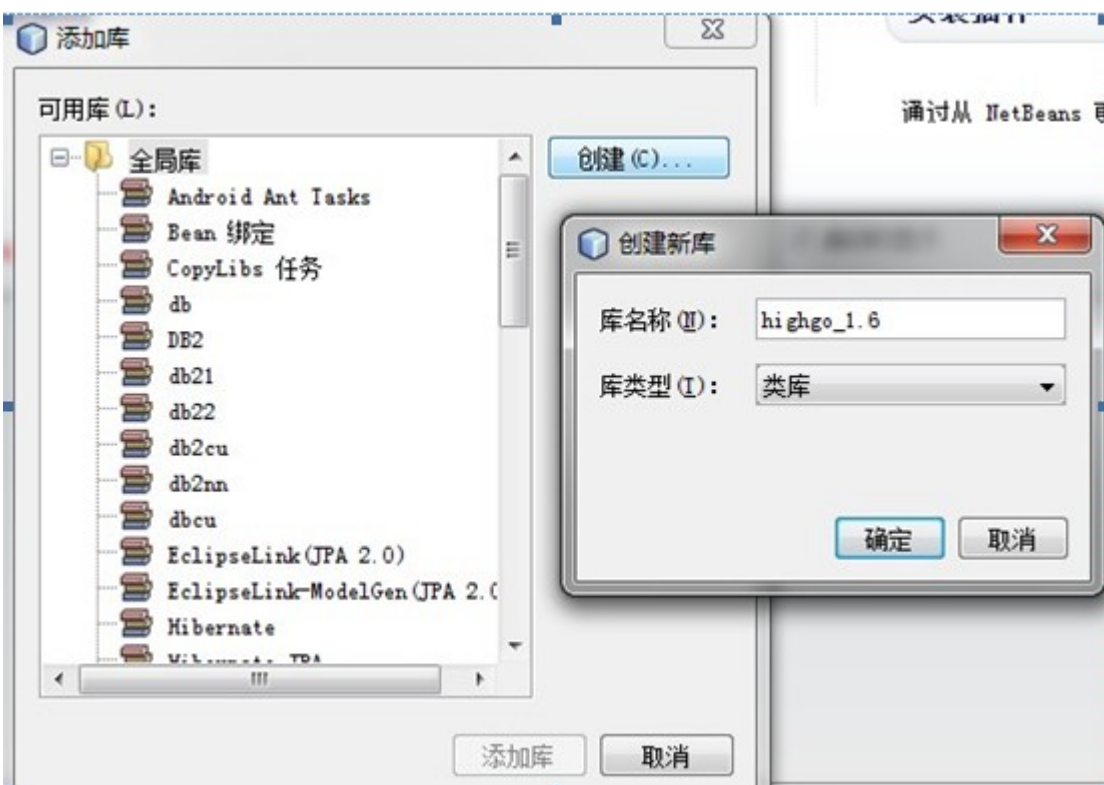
添加库

可用库(L):

全局库
Android Ant Tasks
Bean 绑定
CopyLibs 任务
db
DB2
db21
db22
db2cu
db2nn
dbcu
EclipseLink(JPA 2.0)
EclipseLink-ModelGen(JPA 2.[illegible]
Hibernate
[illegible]

创建(C)...

添加库
取消

通过从 NetBeans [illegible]

创建新库

库名称(N): highgo_1.6
库类型(T): 类库

确定
取消